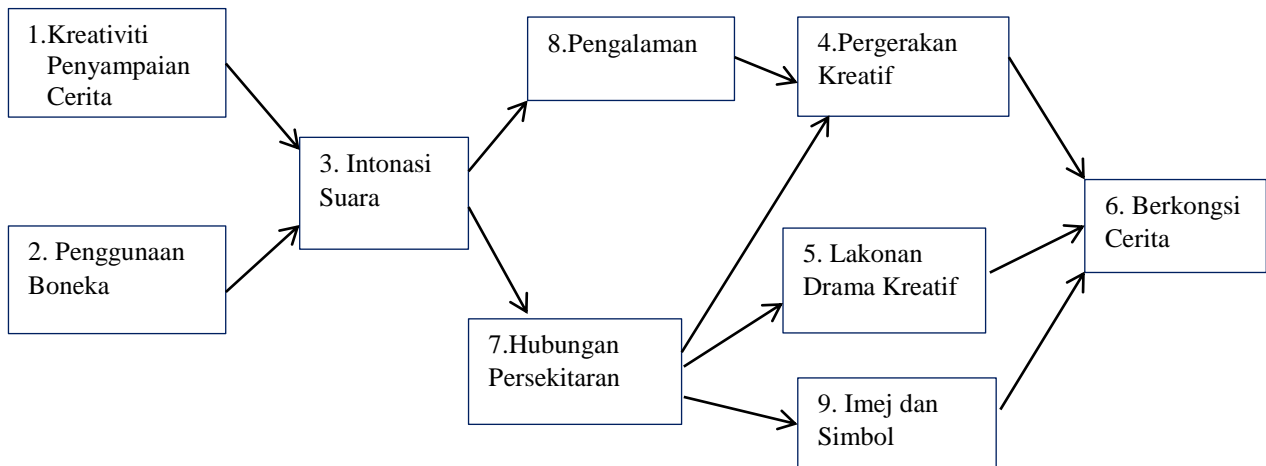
1.Kreativiti Penyampaian Cerita

2. Penggunaan Boneka

3. Intonasi Suara

8.Pengalaman

7.Hubungan Persekitaran

4.Pergerakan Kreatif

5. Lakonan Drama Kreatif

9. Imej dan Simbol

6. Berkongsi Cerita